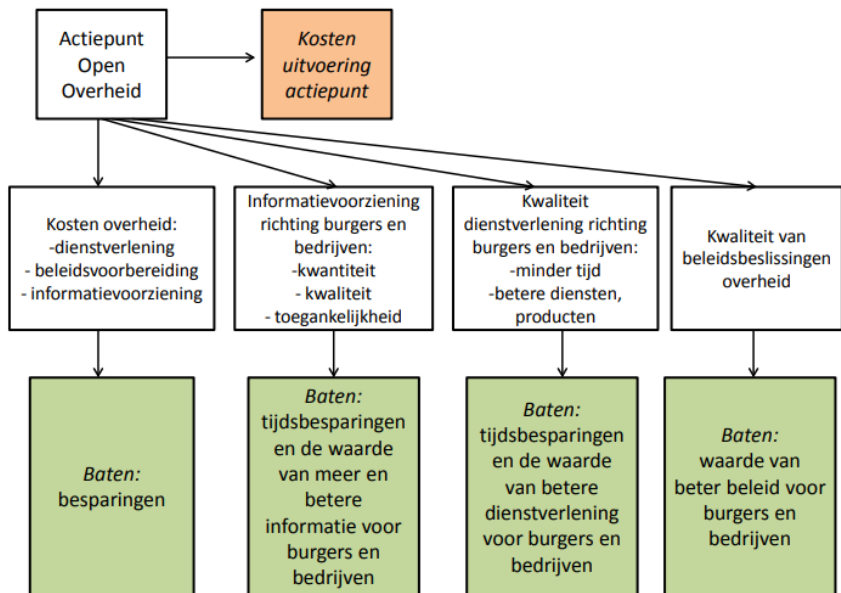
Actiepunt Open Overheid

*Kosten uitvoering actiepunt*

Kosten overheid:
-dienstverlening
- beleidsvoorbereiding
- informatievoorziening

Informatievoorziening richting burgers en bedrijven:
-kwantiteit
- kwaliteit
- toegankelijkheid

Kwaliteit dienstverlening richting burgers en bedrijven:
-minder tijd
-betere diensten, producten

Kwaliteit van beleidsbeslissingen overheid

*Baten:* besparingen

*Baten:* tijdsbesparingen en de waarde van meer en betere informatie voor burgers en bedrijven

*Baten:* tijdsbesparingen en de waarde van betere dienstverlening voor burgers en bedrijven

*Baten:* waarde van beter beleid voor burgers en bedrijven